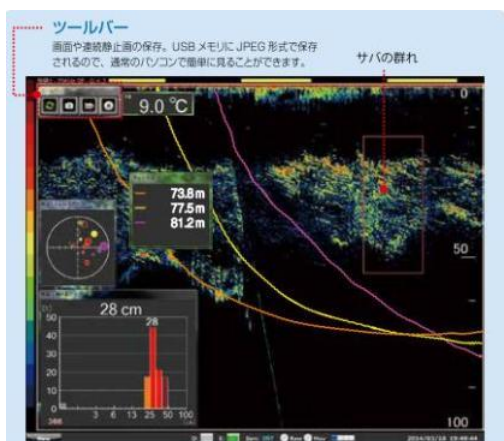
ツールバー
画面や連続静止画の保存。USB メモリに JPEG 形式で保存されるので、通常のパソコンで簡単に見ることができます。

サバの群れ

9.0 ℃

0

73.8m
77.5m
81.2m

50

28 cm
28

100
10
1
0

3 6 13 25 50 100

100

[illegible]

2014/03/18 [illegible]